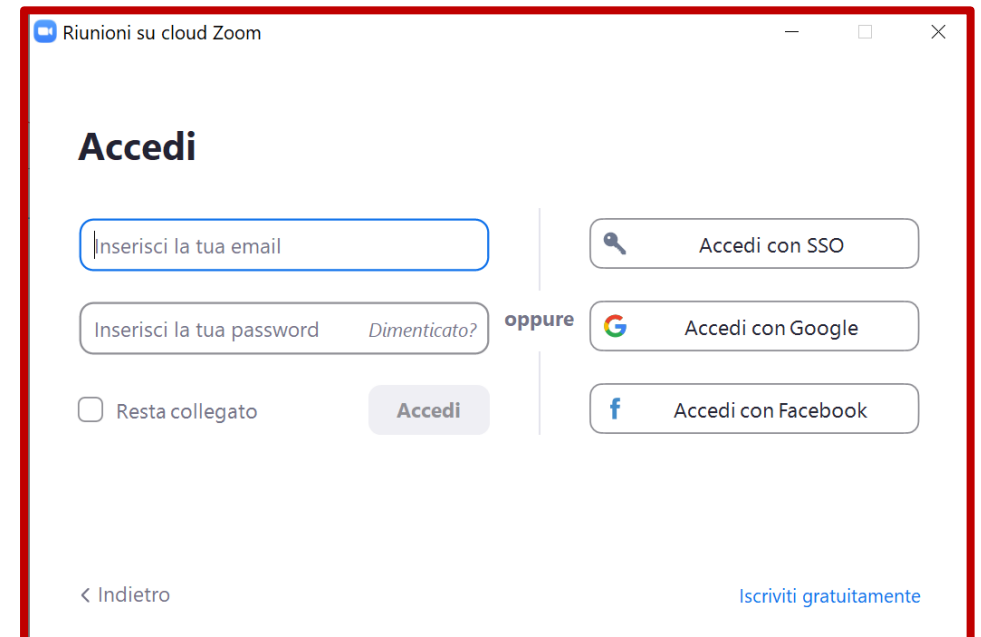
Riunioni su cloud Zoom

Accedi

Inserisci la tua email

Inserisci la tua password Dimenticato?

Resta collegato

Accedi

oppure

Accedi con SSO

Accedi con Google

Accedi con Facebook

< Indietro

Iscriviti gratuitamente